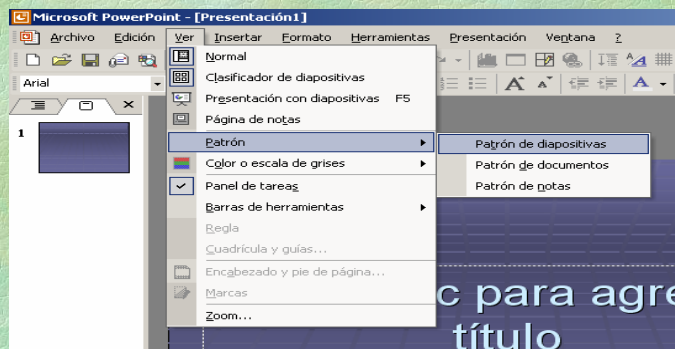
Microsoft PowerPoint - [Presentación1]

Archivo Edición Ver Insertar Formato Herramientas Presentación Ventana ?

Arial

1

Normal
Clasificador de diapositivas
Presentación con diapositivas F5
Página de notas
Patrón
Color o escala de grises
Panel de tareas
Barras de herramientas
Regla
Cuadrícula y guías...
Encabezado y pie de página...
Marcas
Zoom...

Patrón de diapositivas
Patrón de documentos
Patrón de notas

c para agre
título